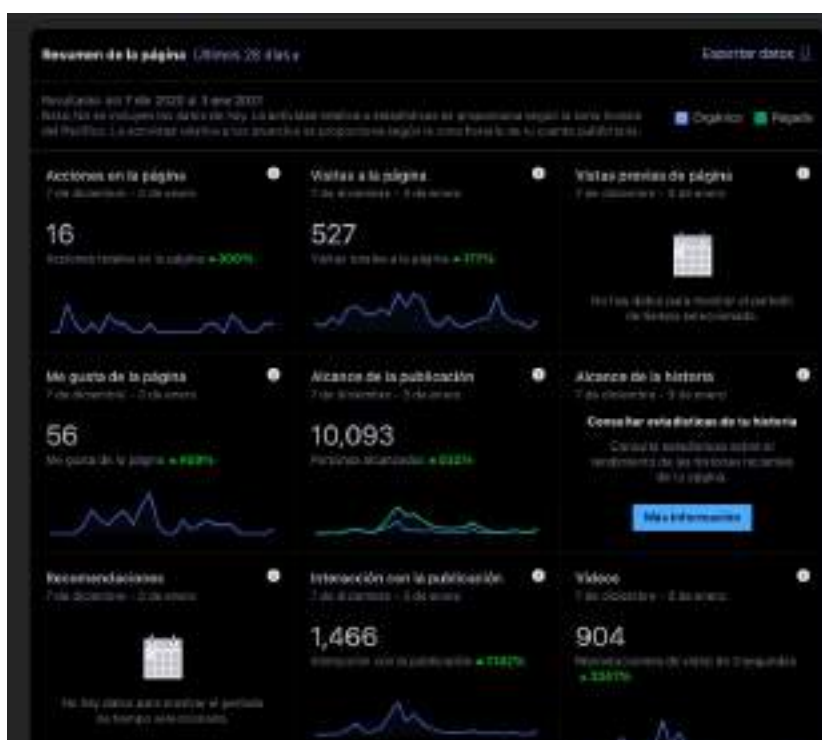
Resumen de la página Últimos 28 días

Exportar datos

Resultados del 7 dic 2020 al 3 ene 2021
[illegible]

Orgánico Pagado

Acciones en la página
7 de diciembre - 3 de enero

16
Acciones totales en la página ▲300%

Visitas a la página
7 de diciembre - 3 de enero

527
Visitas totales a la página ▲ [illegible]%

Vistas previas de página
7 de diciembre - 3 de enero

No hay datos para mostrar el período de tiempo seleccionado.

Me gusta de la página
7 de diciembre - 3 de enero

56
Me gusta de la página ▲ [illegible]%

Alcance de la publicación
7 de diciembre - 3 de enero

10,093
Personas alcanzadas ▲ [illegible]%

Alcance de la historia
7 de diciembre - 3 de enero

Consultar estadísticas de tu historia
Consulta estadísticas sobre el rendimiento de las historias recientes de la página.

Más información

Recomendaciones
7 de diciembre - 3 de enero

No hay datos para mostrar el período de tiempo seleccionado.

Interacción con la publicación
7 de diciembre - 3 de enero

1,466
Interacción con la publicación ▲ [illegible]%

Videos
7 de diciembre - 3 de enero

904
Reproducciones de video de 3 segundos ▲ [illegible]%